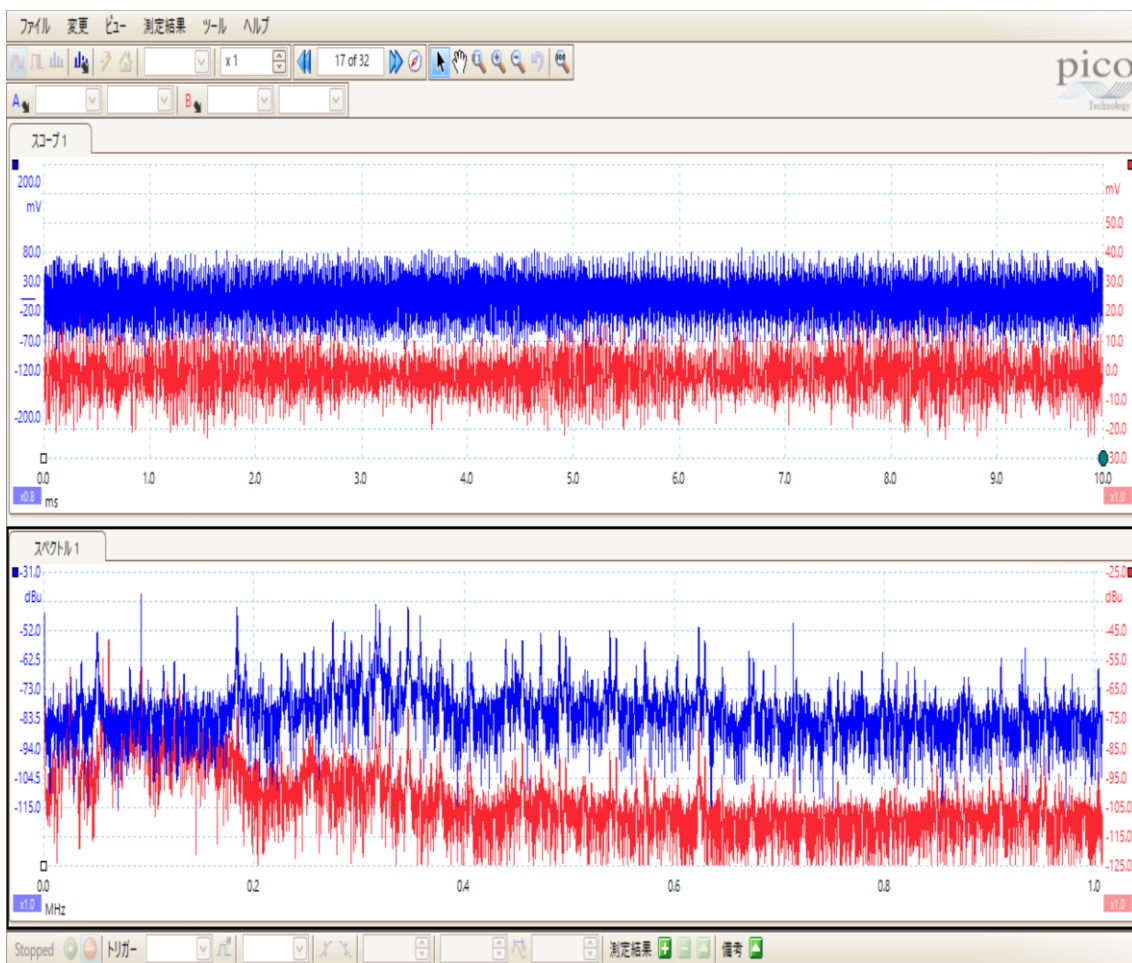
ファイル 変更 ビュー 測定結果 ツール ヘルプ

x 1
17 of 32

pico
Technology

A B

スコープ 1

200.0
mV
80.0
30.0
-20.0
-70.0
-120.0
-200.0

mV
50.0
40.0
30.0
20.0
10.0
0.0
-10.0
-20.0
-30.0

0.0 1.0 2.0 3.0 4.0 5.0 6.0 7.0 8.0 9.0 10.0
x0.8 ms
x1.0

スペクトル 1

-31.0
dBu
-52.0
-62.5
-73.0
-83.5
-94.0
-104.5
-115.0

-25.0
dBu
-45.0
-55.0
-65.0
-75.0
-85.0
-95.0
-105.0
-115.0
-125.0

0.0 0.2 0.4 0.6 0.8 1.0
x1.0 MHz
x1.0

Stopped トリガー 測定結果 備考